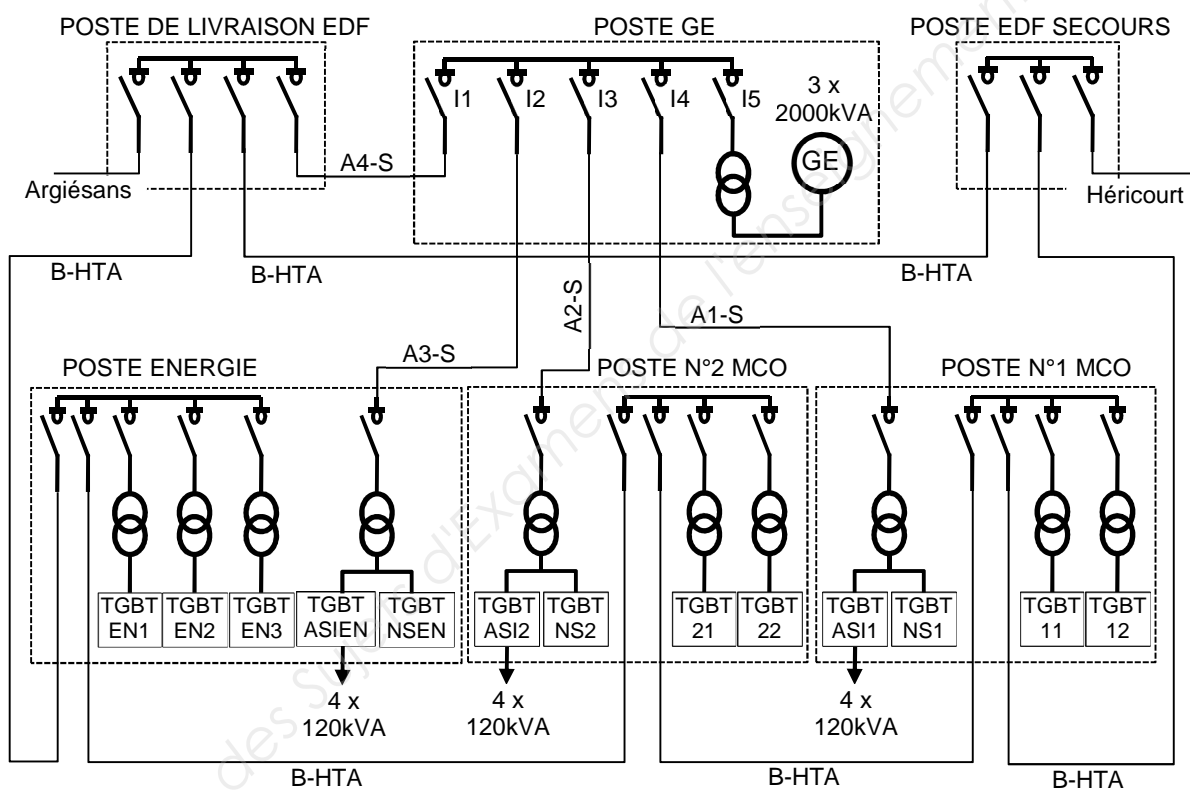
POSTE DE LIVRAISON EDF

POSTE GE

POSTE EDF SECOURS

I1 I2 I3 I4 I5

3 x 2000kVA

GE

A4-S

Argiésans

Héricourt

B-HTA

B-HTA

B-HTA

A2-S

A1-S

A3-S

POSTE ENERGIE

POSTE N°2 MCO

POSTE N°1 MCO

| TGBT EN1 | TGBT EN2 | TGBT EN3 | TGBT ASIEN | TGBT NSEN |
|---|---|---|---|---|

| TGBT ASI2 | TGBT NS2 | TGBT 21 | TGBT 22 |
|---|---|---|---|

| TGBT ASI1 | TGBT NS1 | TGBT 11 | TGBT 12 |
|---|---|---|---|

4 x 120kVA

4 x 120kVA

4 x 120kVA

B-HTA

B-HTA

B-HTA